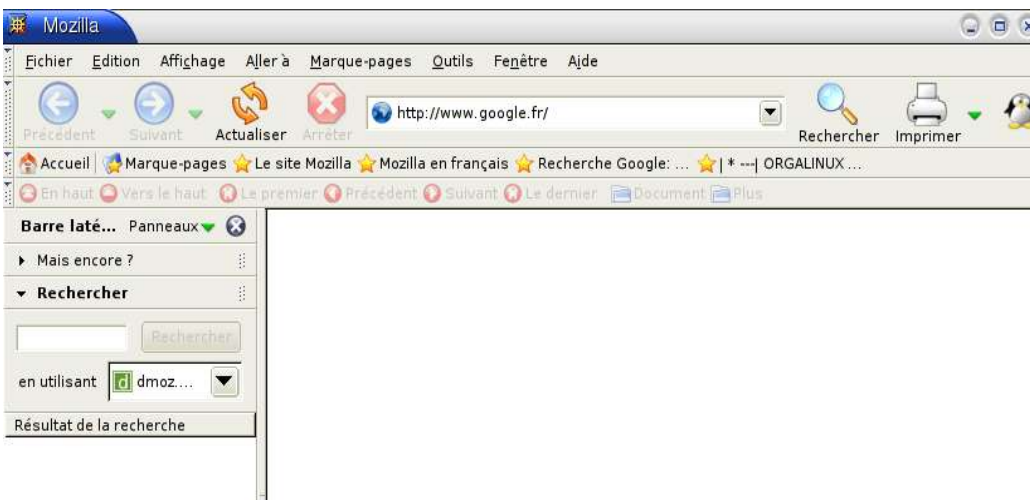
Mozilla

Fichier Edition Affichage Aller à Marque-pages Outils Fenêtre Aide

Précédent Suivant Actualiser Arrêter http://www.google.fr/ Rechercher Imprimer

Accueil Marque-pages Le site Mozilla Mozilla en français Recherche Google: ... | * ---| ORGALINUX ...

En haut Vers le haut Le premier Précédent Suivant Le dernier Document Plus

Barre laté... Panneaux

Mais encore ?

Rechercher

Rechercher

en utilisant dmoz....

Résultat de la recherche